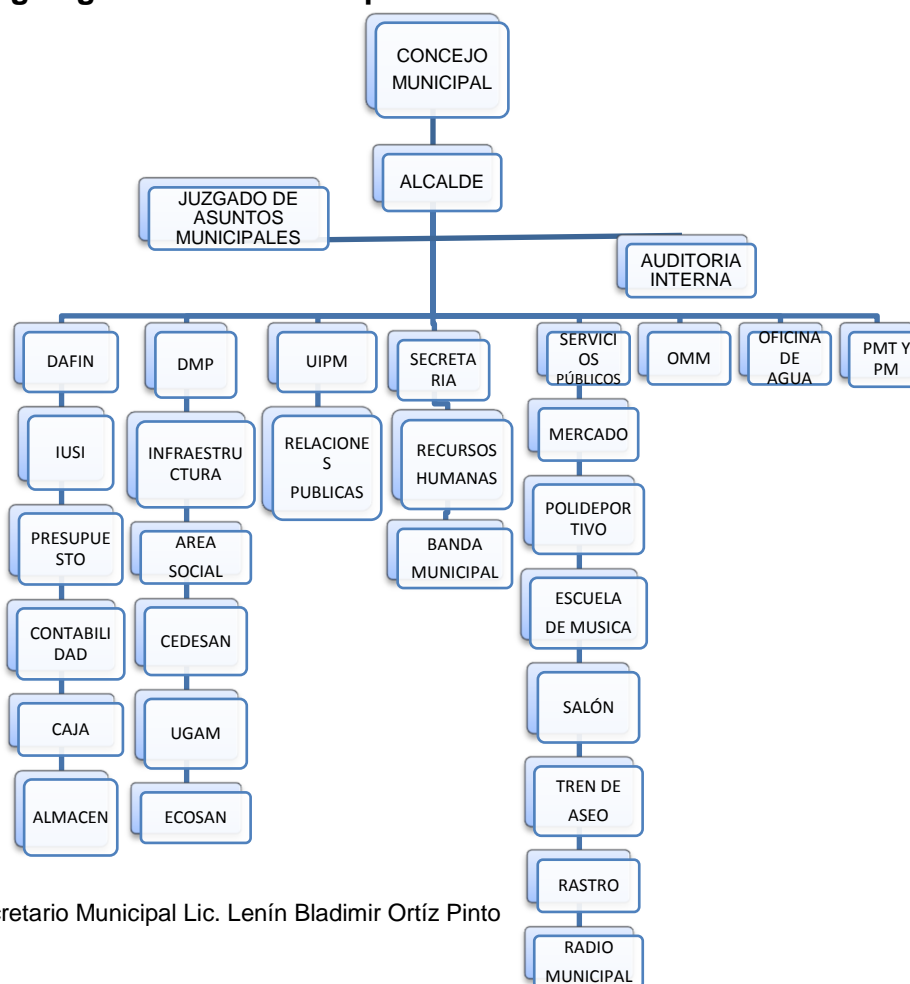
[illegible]

CONCEJO MUNICIPAL

ALCALDE

JUZGADO DE ASUNTOS MUNICIPALES

AUDITORIA INTERNA

DAFIN

DMP

UIPM

SECRETARIA

SERVICIOS PÚBLICOS

OMM

OFICINA DE AGUA

PMT Y PM

IUSI

PRESUPUESTO

CONTABILIDAD

CAJA

ALMACEN

INFRAESTRUCTURA

AREA SOCIAL

CEDESAN

UGAM

ECOSAN

RELACIONES PUBLICAS

RECURSOS HUMANAS

BANDA MUNICIPAL

MERCADO

POLIDEPORTIVO

ESCUELA DE MUSICA

SALÓN

TREN DE ASEO

RASTRO

RADIO MUNICIPAL

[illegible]retario Municipal Lic. Lenín Bladimir Ortíz Pinto